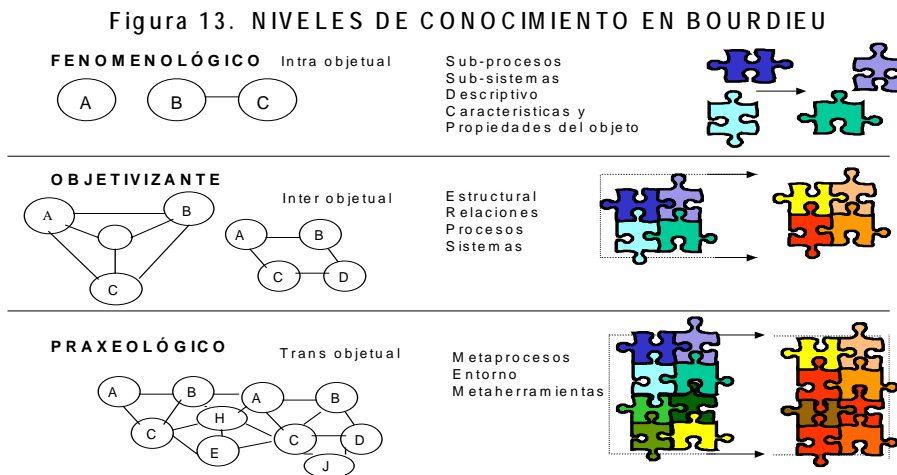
Figura 13. NIVELES DE CONOCIMIENTO EN BOURDIEU

FENOMENOLÓGICO Intra objetual

A B C

Sub-procesos
Sub-sistemas
Descriptivo
Caracteristicas y
Propiedades del objeto

OBJETIVIZANTE

Inter objetual

A B C

A B C D

Estructural
Relaciones
Procesos
Sistemas

PRAXEOLÓGICO

Trans objetual

A B C H E A B C D J

Metaprocesos
Entorno
Metaherramientas